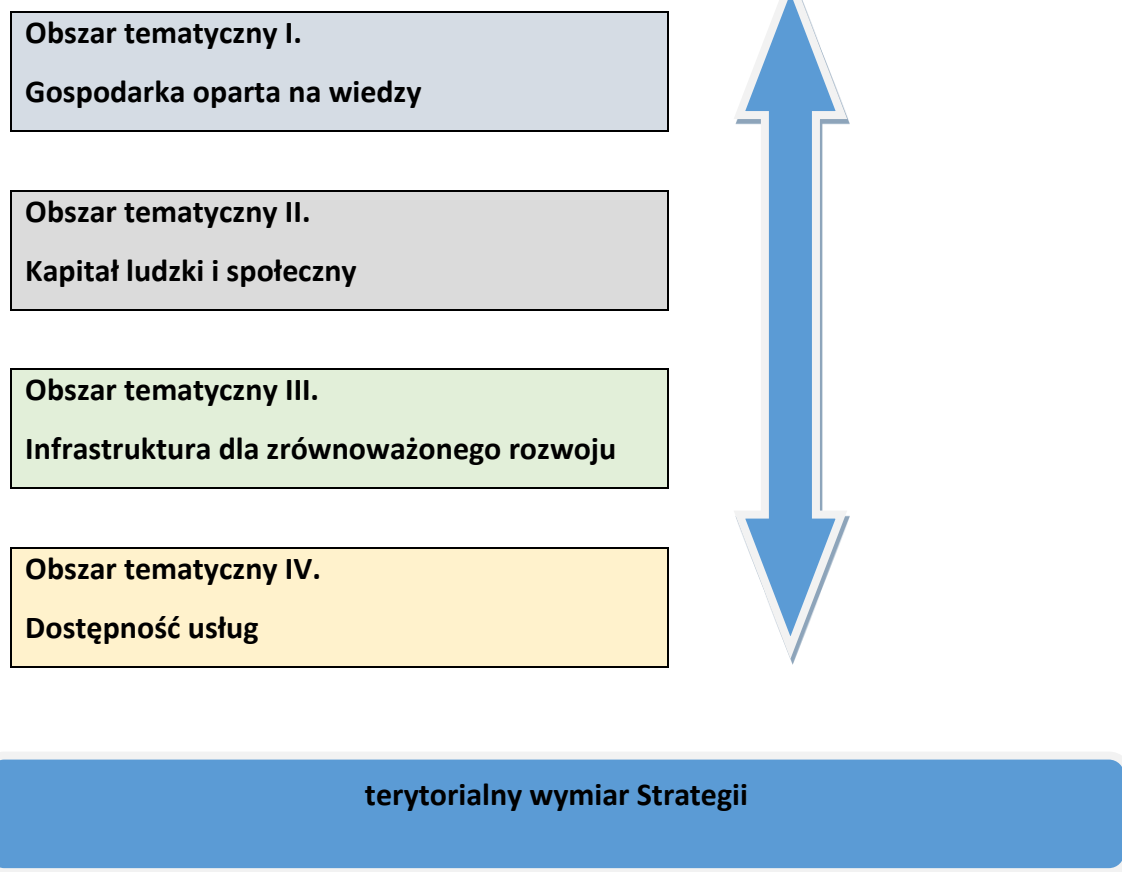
Obszar tematyczny I.

Gospodarka oparta na wiedzy

Obszar tematyczny II.

Kapitał ludzki i społeczny

Obszar tematyczny III.

Infrastruktura dla zrównoważonego rozwoju

Obszar tematyczny IV.

Dostępność usług

terytorialny wymiar Strategii